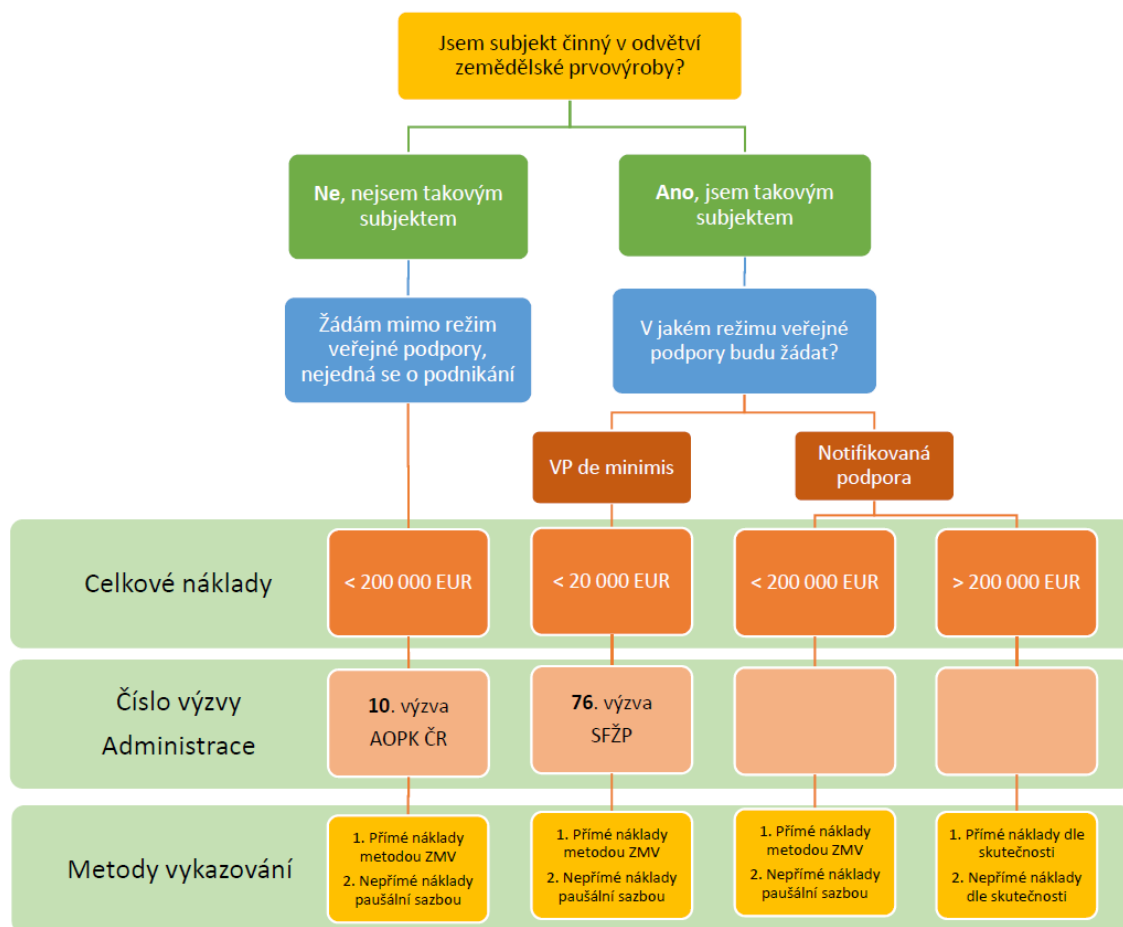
Jsem subjekt činný v odvětví zemědělské prvovýroby?

Ne, nejsem takovým subjektem

Ano, jsem takovým subjektem

Žádám mimo režim veřejné podpory, nejedná se o podnikání

V jakém režimu veřejné podpory budu žádat?

VP de minimis

Notifikovaná podpora

Celkové náklady

< 200 000 EUR

< 20 000 EUR

< 200 000 EUR

> 200 000 EUR

Číslo výzvy
Administrace

10. výzva
AOPK ČR

76. výzva
SFŽP

Metody vykazování

1. Přímé náklady metodou ZMV
2. Nepřímé náklady paušální sazbou

1. Přímé náklady metodou ZMV
2. Nepřímé náklady paušální sazbou

1. Přímé náklady metodou ZMV
2. Nepřímé náklady paušální sazbou

1. Přímé náklady dle skutečnosti
2. Nepřímé náklady dle skutečnosti